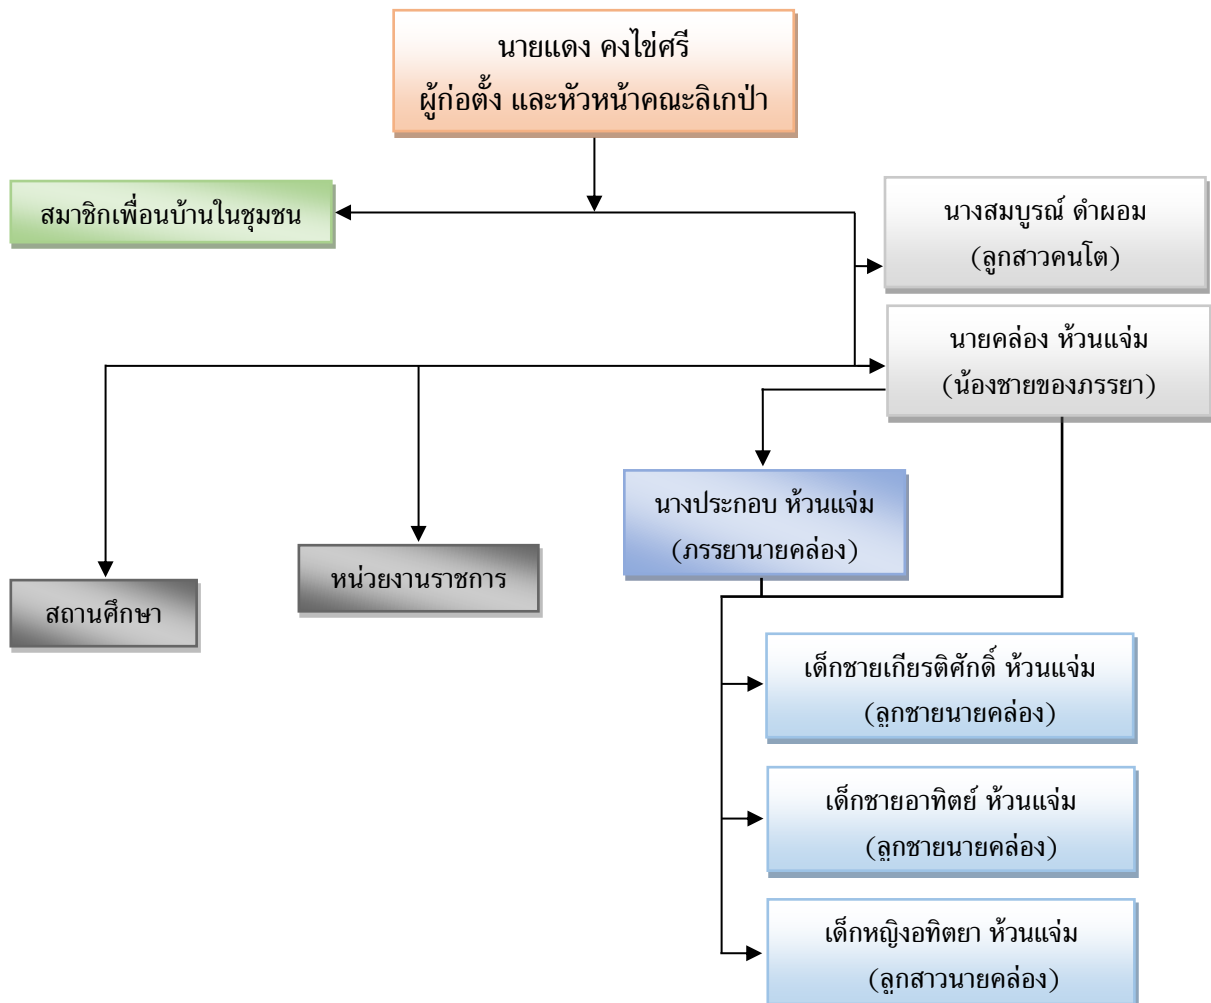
นายแดง คงไข่ศรี
ผู้ก่อตั้ง และหัวหน้าคณะลิเกป่า

สมาชิกเพื่อนบ้านในชุมชน

นางสมบูรณ์ ดำผอม
(ลูกสาวคนโต)

นายคล่อง ห้วนแจ่ม
(น้องชายของภรรยา)

นางประกอบ ห้วนแจ่ม
(ภรรยานายคล่อง)

หน่วยงานราชการ

สถานศึกษา

เด็กชายเกียรติศักดิ์ ห้วนแจ่ม
(ลูกชายนายคล่อง)

เด็กชายอาทิตย์ ห้วนแจ่ม
(ลูกชายนายคล่อง)

เด็กหญิงอทิตยา ห้วนแจ่ม
(ลูกสาวนายคล่อง)